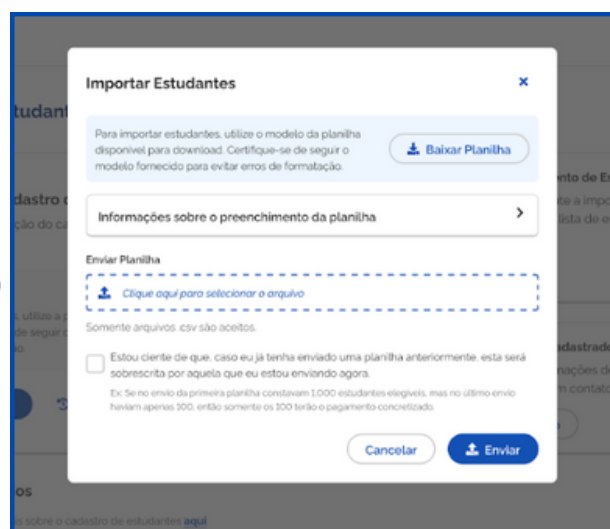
Importar Estudantes

×

Para importar estudantes, utilize o modelo da planilha disponível para download. Certifique-se de seguir o modelo fornecido para evitar erros de formatação.

Baixar Planilha

Informações sobre o preenchimento da planilha

Enviar Planilha

Clique aqui para selecionar o arquivo

Somente arquivos .csv são aceitos.

Estou ciente de que, caso eu já tenha enviado uma planilha anteriormente, esta será sobrescrita por aquela que eu estou enviando agora.

Ex: Se no envio da primeira planilha constavam 1.000 estudantes elegíveis, mas no último envio haviam apenas 100, então somente os 100 terão o pagamento concretizado.

Cancelar

Enviar

tudant

dastro c
ção do ca

, utilize o p
de seguir o
o

nto de E
te a impo
lista de e

adastrad
nações d
m contat

os

sobre o cadastro de estudantes aqui